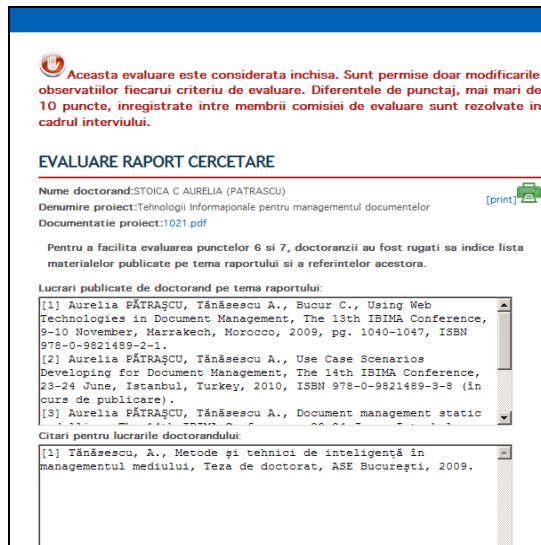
Aceasta evaluare este considerata inchisa. Sunt permise doar modificarile observatiilor fiecarui criteriu de evaluare. Diferentele de punctaj, mai mari de 10 puncte, inregistrate intre membrii comisiei de evaluare sunt rezolvate in cadrul interviului.

EVALUARE RAPORT CERCETARE

Nume doctorand:STOICA C AURELIA (PATRASCU)
Denumire proiect:Tehnologii Informaționale pentru managementul documentelor
Documentatie proiect:1021.pdf

[print]

Pentru a facilita evaluarea punctelor 6 si 7, doctoranzii au fost rugati sa indice lista materialelor publicate pe tema raportului si a referintelor acestora.

Lucrari publicate de doctorand pe tema raportului:

[1] Aurelia PĂTRAŞCU, Tănăsescu A., Bucur C., Using Web Technologies in Document Management, The 13th IBIMA Conference, 9-10 November, Marrakech, Morocco, 2009, pg. 1040-1047, ISBN 978-0-9821489-2-1.
[2] Aurelia PĂTRAŞCU, Tănăsescu A., Use Case Scenarios Developing for Document Management, The 14th IBIMA Conference, 23-24 June, Istanbul, Turkey, 2010, ISBN 978-0-9821489-3-8 (in curs de publicare).
[3] Aurelia PĂTRAŞCU, Tănăsescu A., Document management static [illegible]

Citari pentru lucrarile doctorandului:

[1] Tănăsescu, A., Metode şi tehnici de inteligenţă în managementul mediului, Teza de doctorat, ASE Bucureşti, 2009.